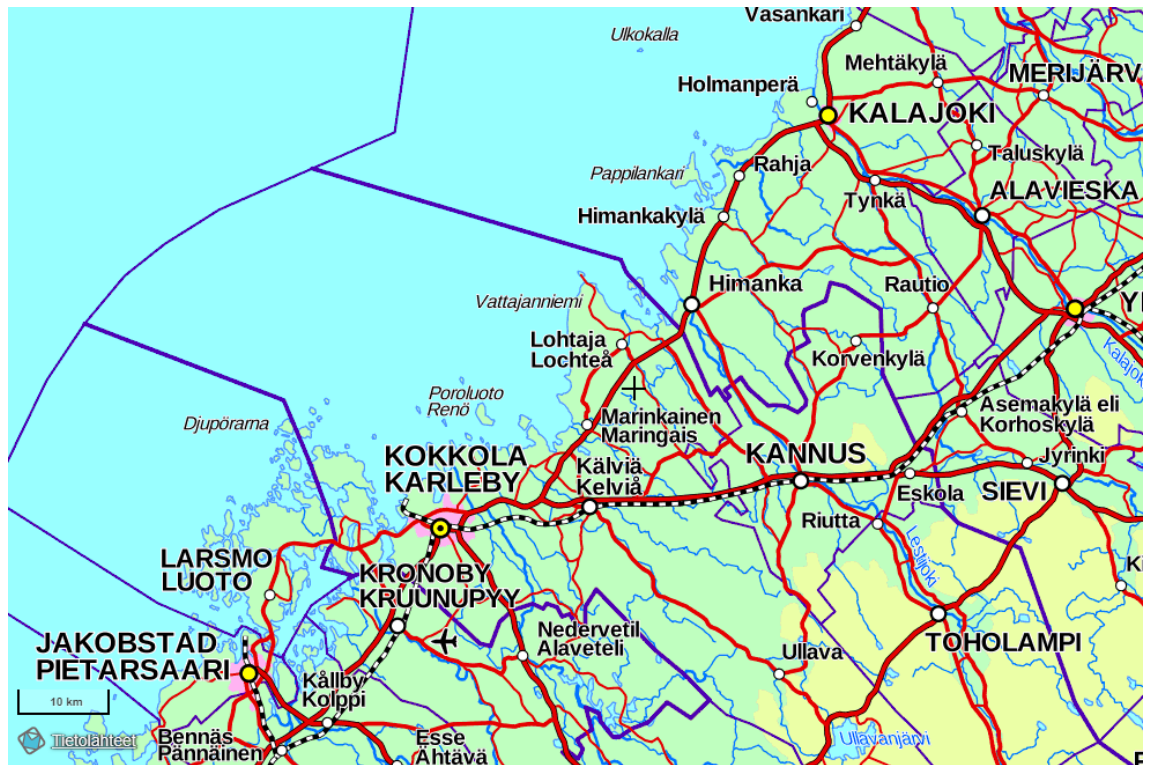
Vasankari
Ulkokalla
Mehtäkylä
MERIJÄRV
Holmanperä
KALAJOKI
Rahja
Taluskylä
Pappilankari
Tynkä
ALAVIESKA
Himankakylä
Himanka
Rautio
Vattajanniemi
Y
Lohtaja
Lochteå
Korvenkylä
Kalajok
Poroluoto
Renö
Djupörarna
Marinkainen
Maringais
Asemakylä eli
Korhoskylä
KOKKOLA
KARLEBY
KANNUS
Jyrinki
Kälviä
Kelviå
Eskola
SIEVI
Riutta
LARSMO
LUOTO
Lestijoki
KRONOBY
KRUUNUPYY
K
JAKOBSTAD
PIETARSAARI
Nedervetil
Alaveteli
TOHOLAMPI
Ullava
10 km
Kållby
Kolppi
Tietolähteet
Bennäs
Pännäinen
Esse
Ähtävä
Ullavanjärvi